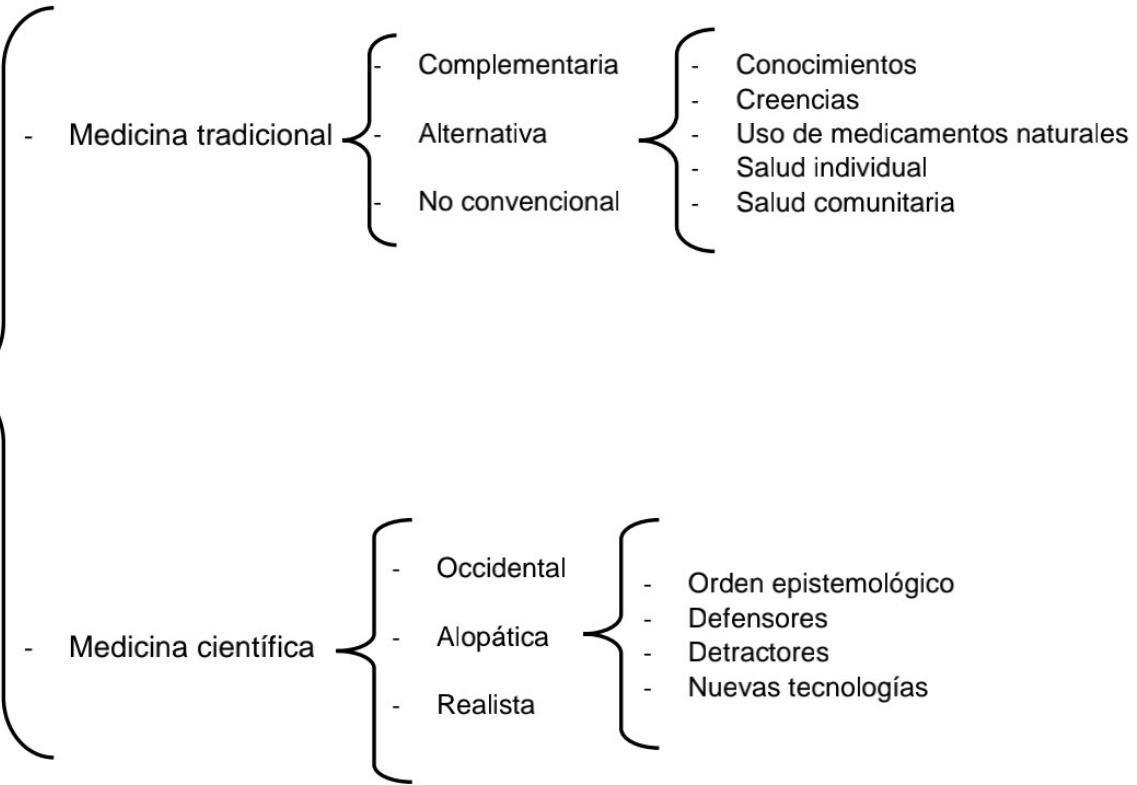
- Medicina tradicional

- Complementaria
- Alternativa
- No convencional

- Conocimientos
- Creencias
- Uso de medicamentos naturales
- Salud individual
- Salud comunitaria

- Medicina científica

- Occidental
- Alopática
- Realista

- Orden epistemológico
- Defensores
- Detractores
- Nuevas tecnologías